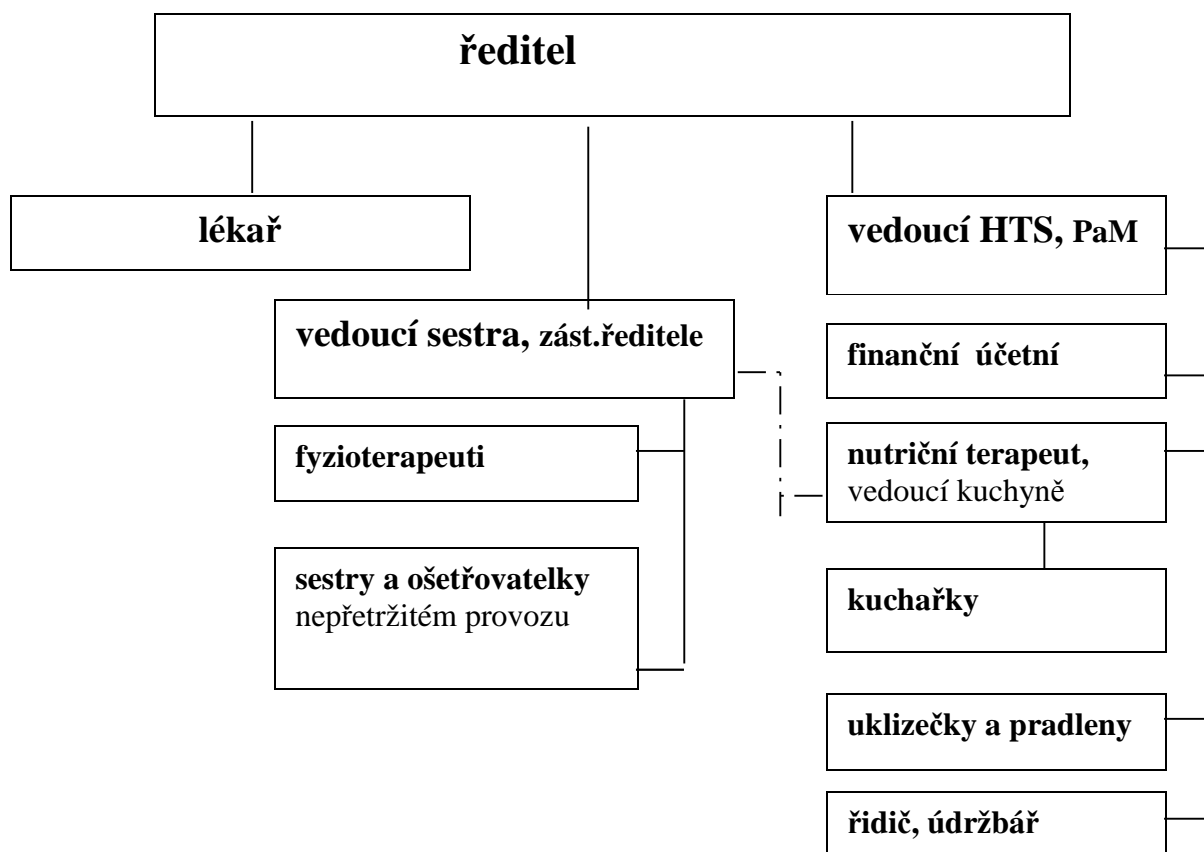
ředitel

lékař

vedoucí HTS, PaM

vedoucí sestra, zást.ředitele

finanční účetní

fyzioterapeuti

nutriční terapeut, vedoucí kuchyně

sestry a ošetřovatelky nepřetržitém provozu

kuchařky

uklizečky a pradleny

řidič, údržbář